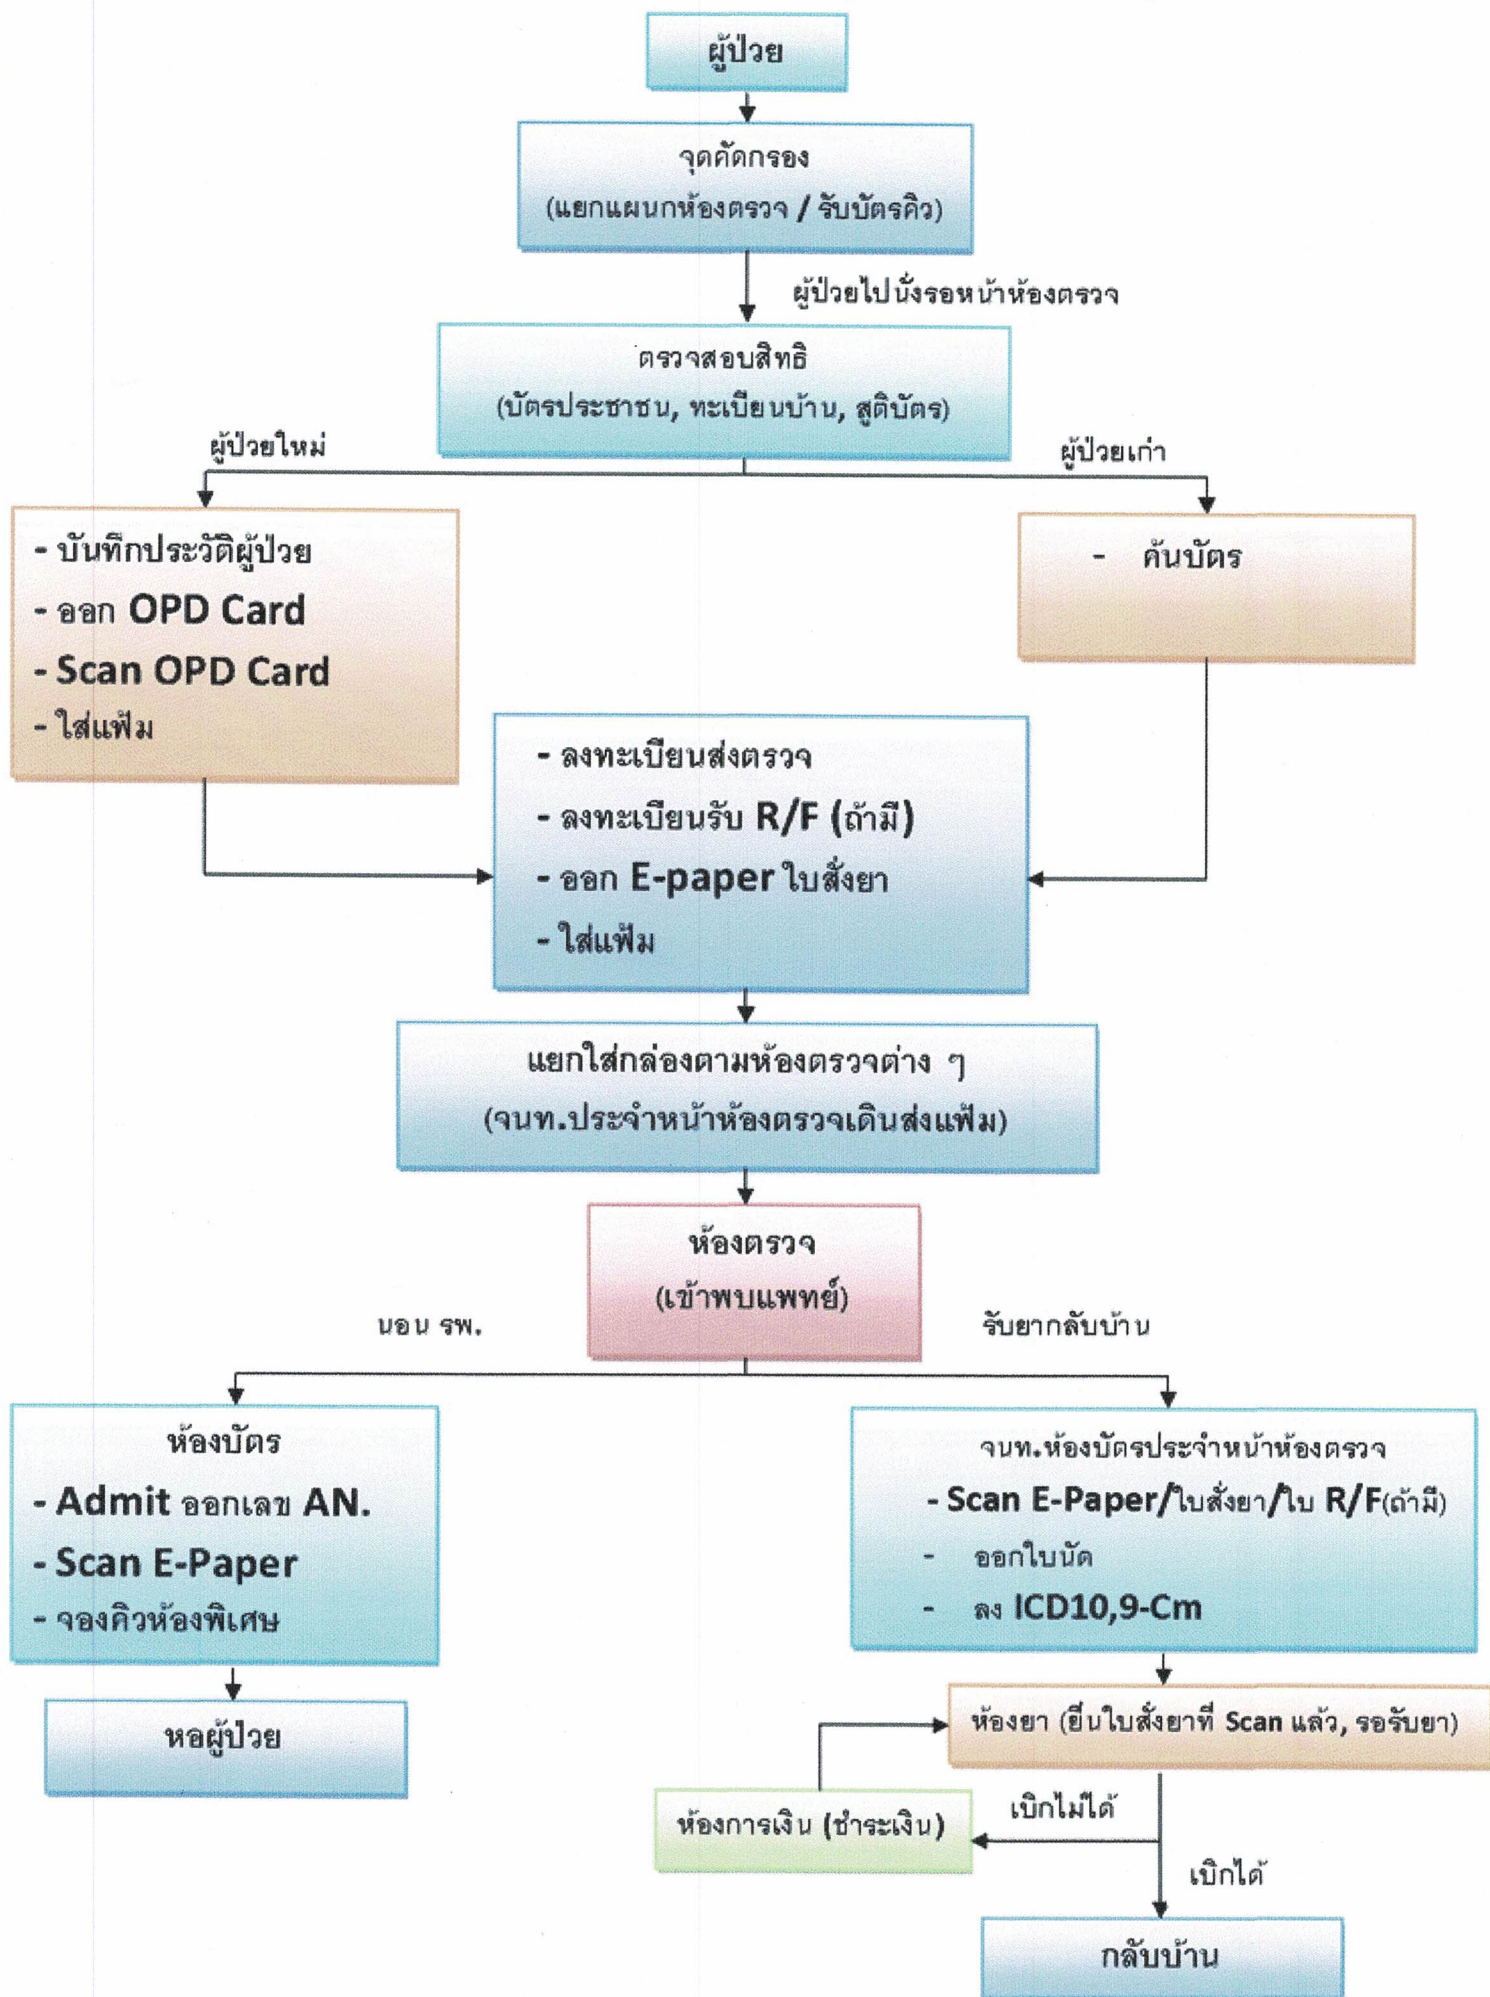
ผู้ป่วย

จุดคัดกรอง
(แยกแผนกห้องตรวจ / รับบัตรคิว)

ผู้ป่วยไปนั่งรอหน้าห้องตรวจ

ตรวจสอบสิทธิ
(บัตรประชาชน, ทะเบียนบ้าน, สูติบัตร)

ผู้ป่วยใหม่

ผู้ป่วยเก่า

- บันทึกประวัติผู้ป่วย
- ออก OPD Card
- Scan OPD Card
- ใส่แฟ้ม

- ค้นบัตร

- ลงทะเบียนส่งตรวจ
- ลงทะเบียนรับ R/F (ถ้ามี)
- ออก E-paper ใบสั่งยา
- ใส่แฟ้ม

แยกใส่กล่องตามห้องตรวจต่าง ๆ
(จนท.ประจำหน้าห้องตรวจเดินส่งแฟ้ม)

ห้องตรวจ
(เข้าพบแพทย์)

นอน รพ.

รับยากลับบ้าน

ห้องบัตร
- Admit ออกเลข AN.
- Scan E-Paper
- จองคิวห้องพิเศษ

หอผู้ป่วย

จนท.ห้องบัตรประจำหน้าห้องตรวจ
- Scan E-Paper/ใบสั่งยา/ใบ R/F(ถ้ามี)
- ออกใบนัด
- ลง ICD10,9-Cm

ห้องยา (ยื่นใบสั่งยาที่ Scan แล้ว, รอรับยา)

ห้องการเงิน (ชำระเงิน)

เบิกไม่ได้

เบิกได้

กลับบ้าน